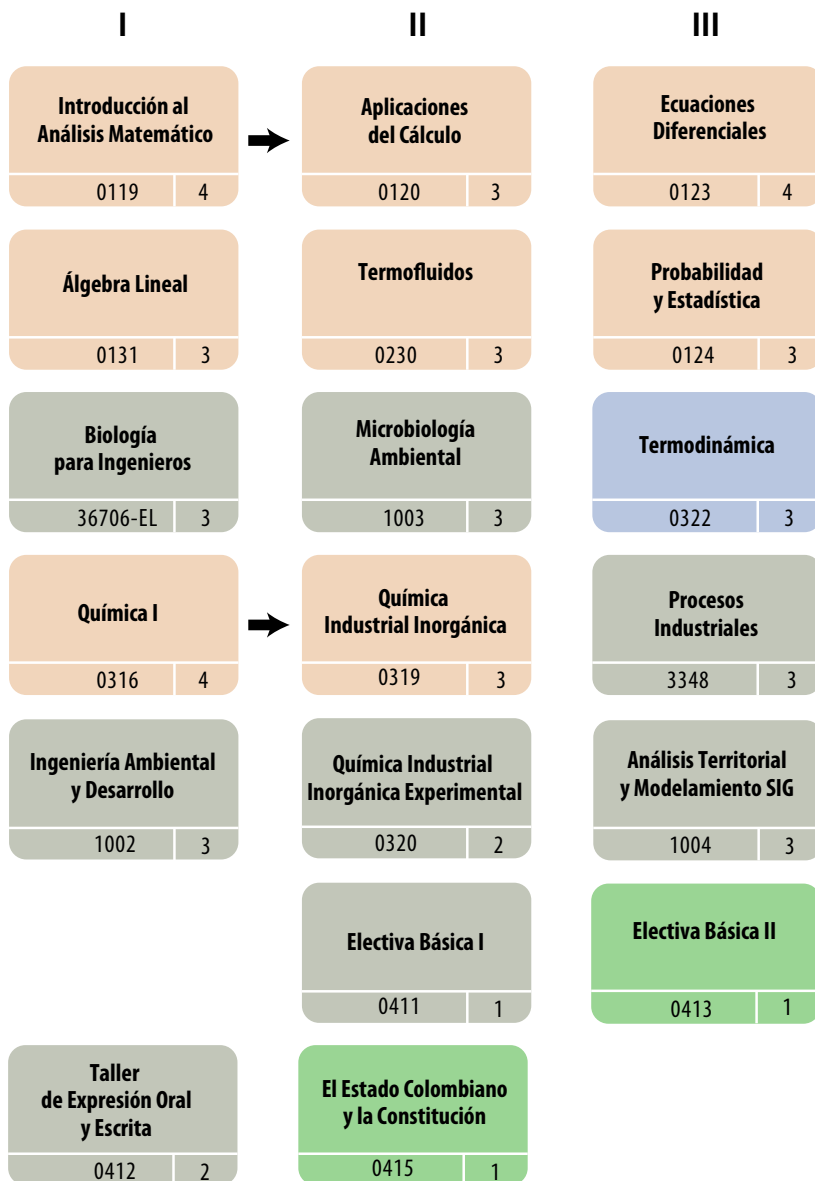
I

Introducción al Análisis Matemático
0119 4

Álgebra Lineal
0131 3

Biología para Ingenieros
36706-EL 3

Química I
0316 4

Ingeniería Ambiental y Desarrollo
1002 3

Taller de Expresión Oral y Escrita
0412 2

II

Aplicaciones del Cálculo
0120 3

Termofluidos
0230 3

Microbiología Ambiental
1003 3

Química Industrial Inorgánica
0319 3

Química Industrial Inorgánica Experimental
0320 2

Electiva Básica I
0411 1

El Estado Colombiano y la Constitución
0415 1

III

Ecuaciones Diferenciales
0123 4

Probabilidad y Estadística
0124 3

Termodinámica
0322 3

Procesos Industriales
3348 3

Análisis Territorial y Modelamiento SIG
1004 3

Electiva Básica II
0413 1